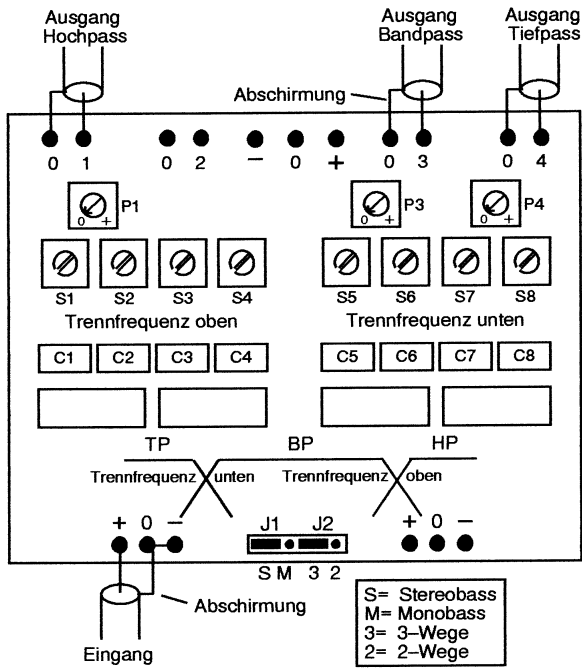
Ausgang Hochpass

Ausgang Bandpass

Ausgang Tiefpass

Abschirmung

0 1 0 2 – 0 + 0 3 0 4

P1
0 +

P3
0 +

P4
0 +

S1 S2 S3 S4

S5 S6 S7 S8

Trennfrequenz oben

Trennfrequenz unten

C1 C2 C3 C4

C5 C6 C7 C8

TP BP HP

Trennfrequenz unten

Trennfrequenz oben

+ 0 –

J1 J2

+ 0 –

S M 3 2

Abschirmung

S= Stereobass
M= Monobass
3= 3–Wege
2= 2–Wege

Eingang